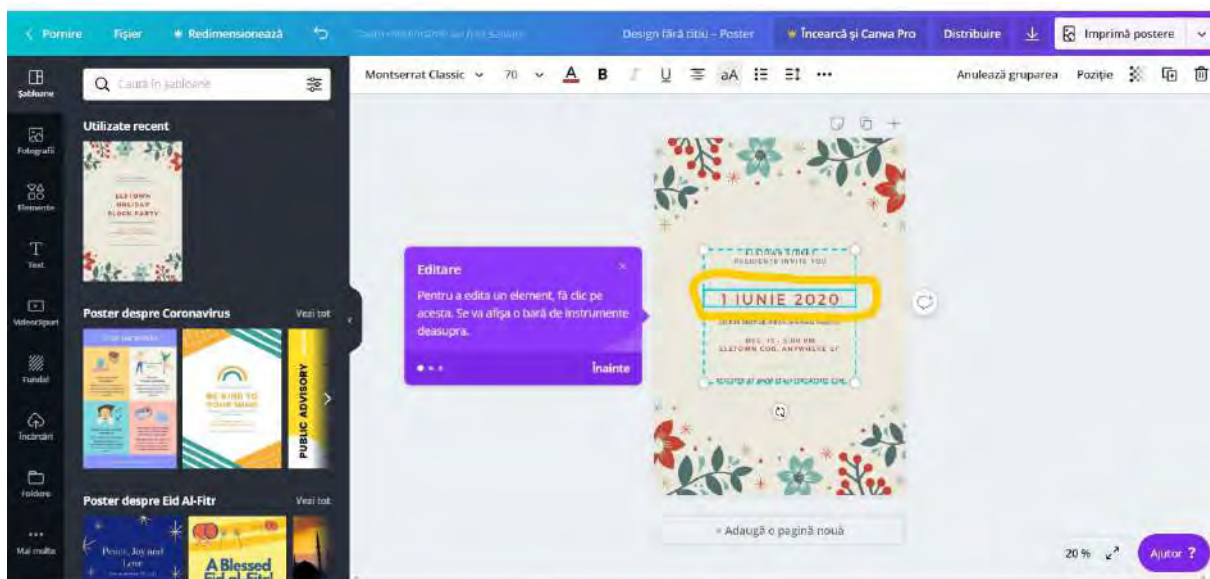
< Pornire Fișier Redimensionează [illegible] Design fără titlu – Poster Încearcă și Canva Pro Distribuire Imprimă postere

Șabloane
Fotografii
Elemente
Text
Videoclipuri
Fundal
Încărcări
Foldere
Mai multe

Caută în șabloane

Utilizate recent

ELFTOWN HOLIDAY BLOCK PARTY

Poster despre Coronavirus Vezi tot

BE KIND TO YOUR MIND

PUBLIC ADVISORY

Poster despre Eid Al-Fitr Vezi tot

Peace, Joy and Love

A Blessed Eid al-Fitr!

Montserrat Classic 70 A B I U aA Anulează gruparea Poziție

Editare
Pentru a edita un element, fă clic pe acesta. Se va afișa o bară de instrumente deasupra.
Înainte

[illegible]
PRESIDENTS INVITE YOU
1 IUNIE 2020
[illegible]
DEC 15 · 5:00 PM
ELFTOWN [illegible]
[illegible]

+ Adaugă o pagină nouă

20 %
Ajutor ?